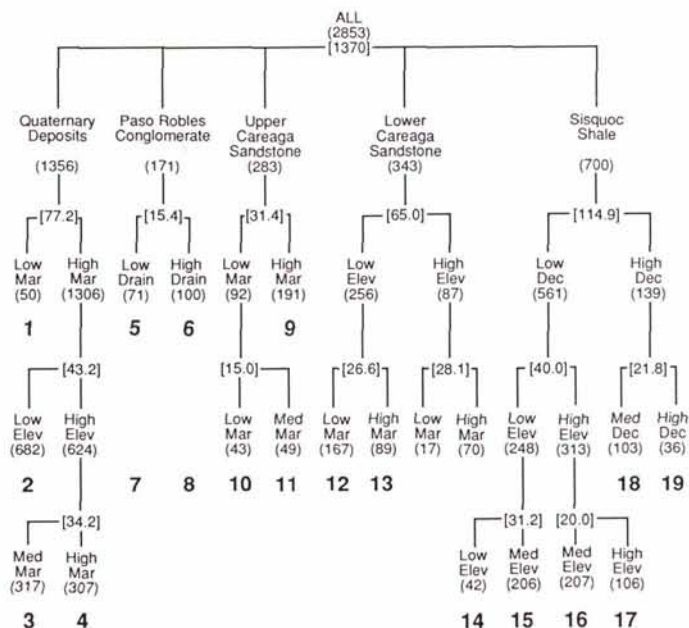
ALL
(2853)
[1370]

Quaternary Deposits
(1356)
[77.2]
Low Mar (50)
1
High Mar (1306)
[43.2]
Low Elev (682)
2
High Elev (624)
[34.2]
Med Mar (317)
3
High Mar (307)
4

Paso Robles Conglomerate
(171)
[15.4]
Low Drain (71)
5
High Drain (100)
6
7
8

Upper Careaga Sandstone
(283)
[31.4]
Low Mar (92)
High Mar (191)
9
[15.0]
Low Mar (43)
10
Med Mar (49)
11

Lower Careaga Sandstone
(343)
[65.0]
Low Elev (256)
[26.6]
Low Mar (167)
12
High Mar (89)
13
High Elev (87)
[28.1]
Low Mar (17)
High Mar (70)

Sisquoc Shale
(700)
[114.9]
Low Dec (561)
[40.0]
Low Elev (248)
[31.2]
Low Elev (42)
14
Med Elev (206)
15
High Elev (313)
[20.0]
Med Elev (207)
16
High Elev (106)
17
High Dec (139)
[21.8]
Med Dec (103)
18
High Dec (36)
19